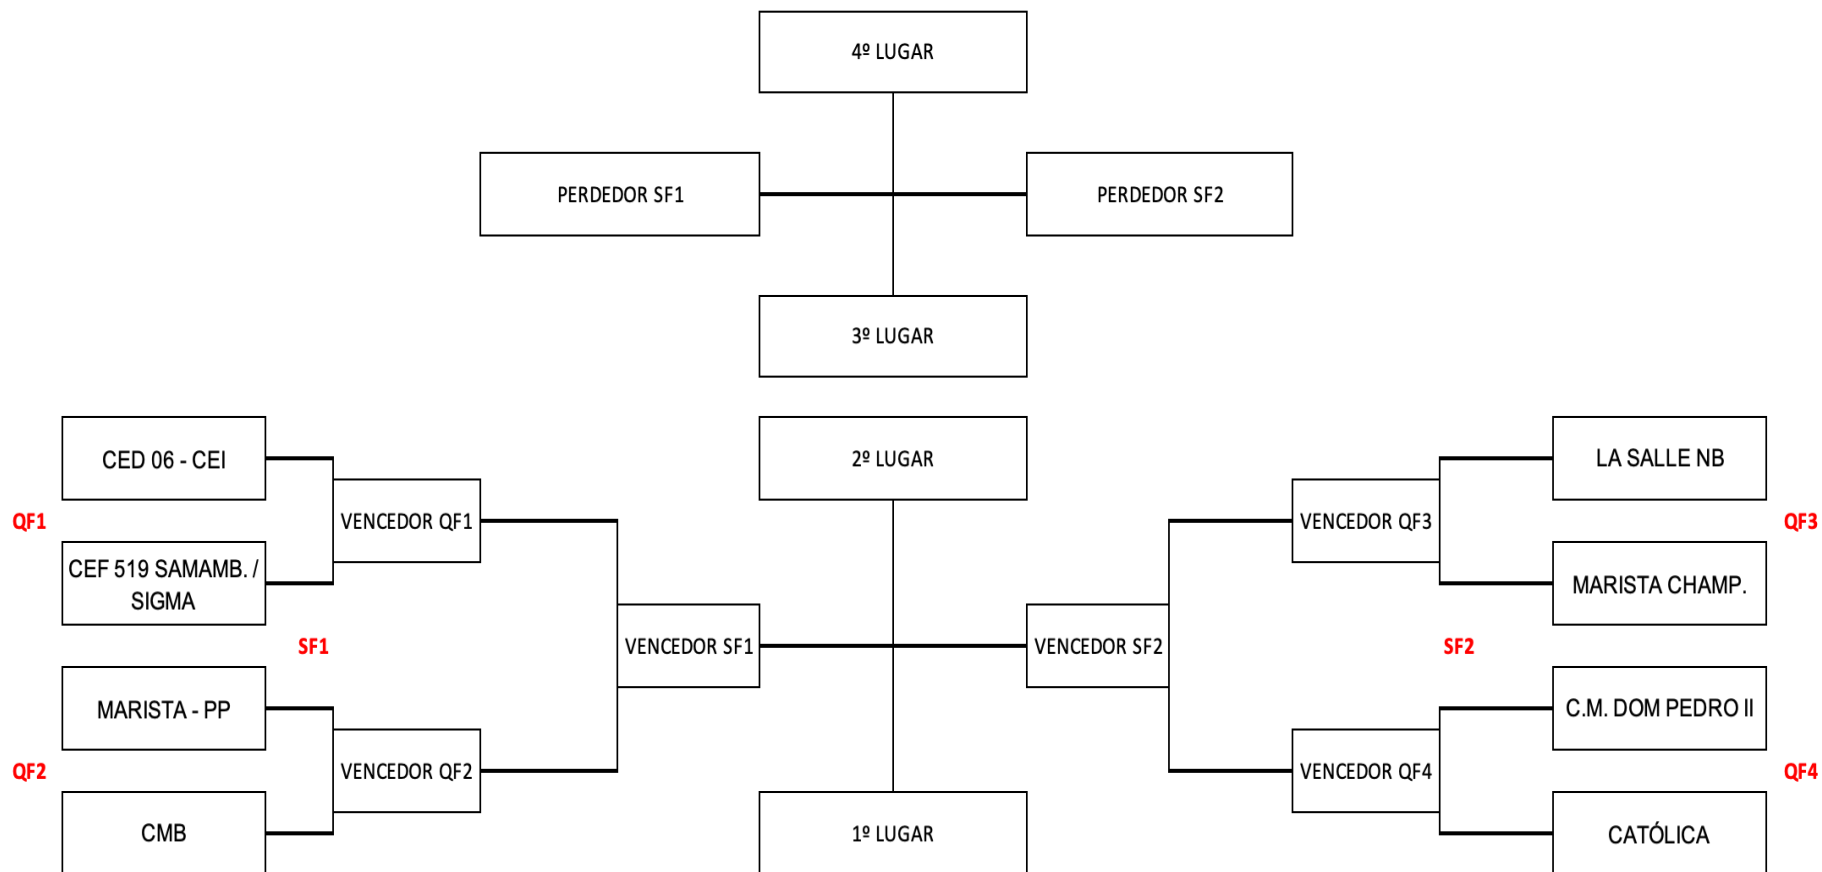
4º LUGAR

PERDEDOR SF1

PERDEDOR SF2

3º LUGAR

CED 06 - CEI

2º LUGAR

LA SALLE NB

QF1

VENCEDOR QF1

VENCEDOR QF3

QF3

CEF 519 SAMAMB. / SIGMA

MARISTA CHAMP.

SF1

VENCEDOR SF1

VENCEDOR SF2

SF2

MARISTA - PP

C.M. DOM PEDRO II

QF2

VENCEDOR QF2

VENCEDOR QF4

QF4

CMB

1º LUGAR

CATÓLICA